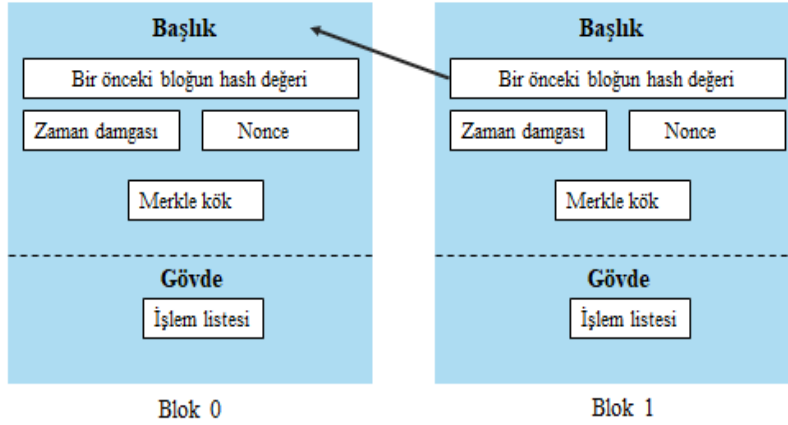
Başlık

Bir önceki bloğun hash değeri

Zaman damgası

Nonce

Merkle kök

Gövde

İşlem listesi

Blok 0

Başlık

Bir önceki bloğun hash değeri

Zaman damgası

Nonce

Merkle kök

Gövde

İşlem listesi

Blok 1